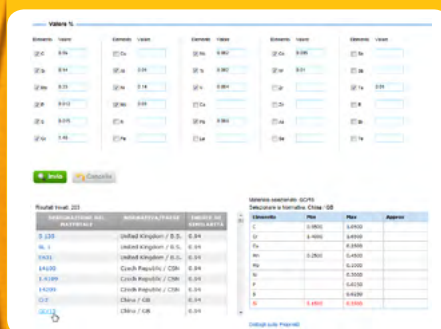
Valore %

Elemento Valore
C 0.36
Si 0.14
Mn 0.21
P 0.012
S 0.015
Cr 1.48

Elemento Valore
Cu
Al 0.03
Mo 0.16
Ni 0.05
Fe

Elemento Valore
Nb 0.002
Ti 0.002
V 0.004
Co
Pb 0.004
Se

Elemento Valore
Ca 0.000
W 0.1
Zr
Zn
As

Elemento Valore
Sn
Bi
Ta 0.01
B
H
Te

Invia Cancella

Risultati trovati: 203

| DESIGNAZIONE DEL MATERIALE | NORMATIVA/PAESE | INDICE DI SIMILARITÀ |
|---|---|---|
| S 135 | United Kingdom / B.S. | 0.04 |
| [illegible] | United Kingdom / B.S. | 0.04 |
| EN31 | United Kingdom / B.S. | 0.04 |
| 14100 | Czech Republic / CSN | 0.04 |
| 1.4109 | Czech Republic / CSN | 0.04 |
| 14209 | Czech Republic / CSN | 0.04 |
| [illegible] | China / GB | 0.04 |
| GCr15 | China / GB | 0.04 |

Materiale selezionato: GCr15
Selezionare la Normativa: China / GB

| Elemento | Min | Max | Approx |
|---|---|---|---|
| C | 0.9500 | 1.0500 | |
| Cr | 1.4000 | 1.6500 | |
| Cu | | 0.2500 | |
| Mn | 0.2500 | 0.4500 | |
| Mo | | 0.1000 | |
| Ni | | 0.3000 | |
| P | | 0.0250 | |
| S | | 0.0250 | |
| Si | 0.1500 | 0.3500 | |

Dettagli sulle Proprietà